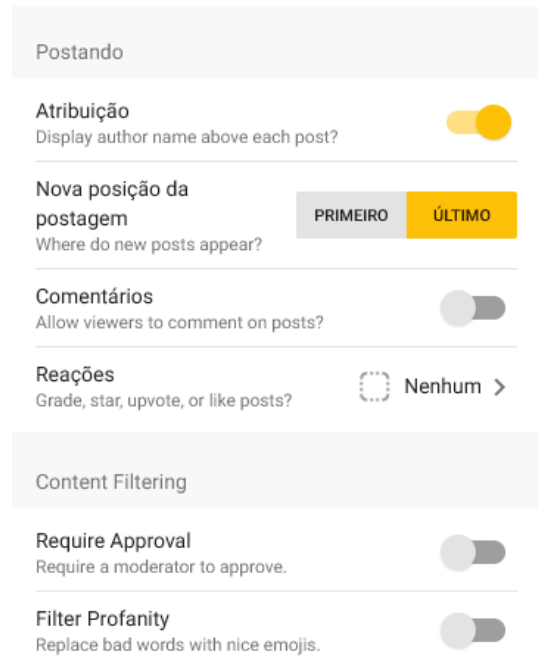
Postando

Atribuição
Display author name above each post?

Nova posição da postagem
Where do new posts appear?

PRIMEIRO ÚLTIMO

Comentários
Allow viewers to comment on posts?

Reações
Grade, star, upvote, or like posts?

Nenhum >

Content Filtering

Require Approval
Require a moderator to approve.

Filter Profanity
Replace bad words with nice emojis.